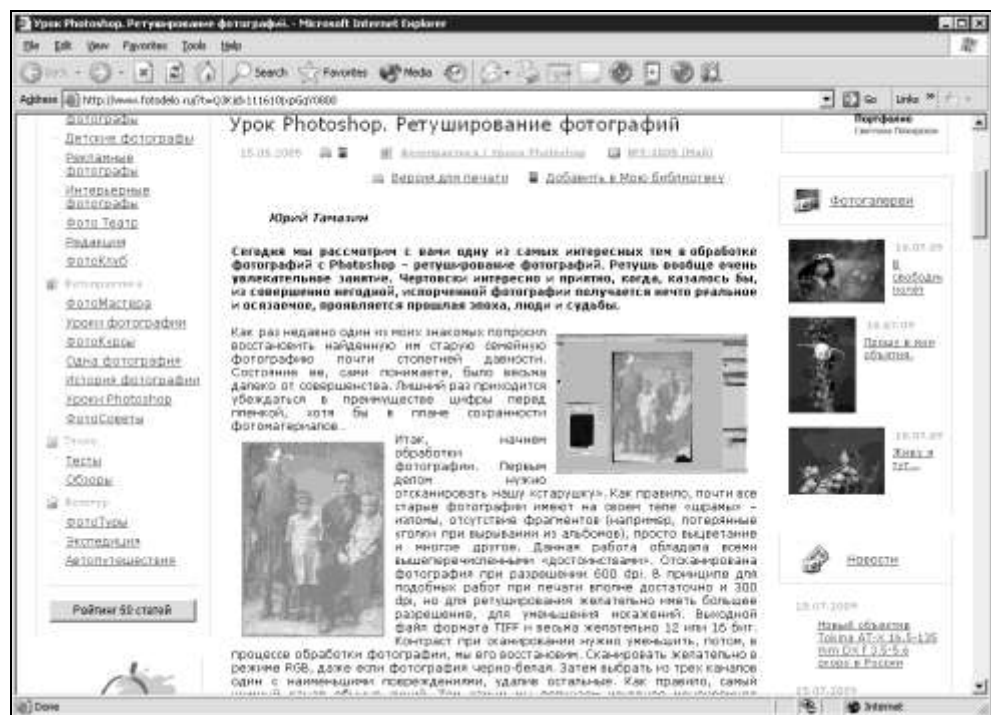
Урок Photoshop. Ретуширование фотографий. - Microsoft Internet Explorer

File Edit View Favorites Tools Help

Back Search Favorites Media

Address http://www.fotodelo.ru/?t=Q3Kl8-111610bpGgY0000

Go Links

Фотографы
Детские фотографы
Рекламные фотографы
Интерьерные фотографы
Фото Театр
Редакция
ФотоКлуб
Фотопрактика
ФотоМастера
Уроки фотографии
ФотоКурсы
Одна фотография
История фотографии
Уроки Photoshop
ФотоСоветы
Тесты
Тесты
Обзоры
Фототуры
ФотоТуры
Экспедиция
Автопутешествия

Рейтинг 50 статей

Урок Photoshop. Ретуширование фотографий

15.05.2009 Фотопрактика / Уроки Photoshop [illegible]

Версия для печати Добавить в Мою библиотеку

Юрий Тамазин

Сегодня мы рассмотрим с вами одну из самых интересных тем в обработке фотографий с Photoshop – ретуширование фотографий. Ретушь вообще очень увлекательное занятие. Чертовски интересно и приятно, когда, казалось бы, из совершенно негодной, искореженной фотографии получается нечто реальное и осязаемое, проявляется прошлая эпоха, люди и судьбы.

Как раз недавно один из моих знакомых попросил восстановить найденную им старую семейную фотографию почти столетней давности. Состояние ее, сами понимаете, было весьма далеко от совершенства. Лишний раз приходится убеждаться в преимуществе цифры перед пленкой, хотя бы в плане сохранности фотоматериалов.

Итак, начнем обработки фотографии. Первым делом нужно отсканировать нашу «старушку». Как правило, почти все старые фотографии имеют на своем теле «шрамы» – изломы, отсутствие фрагментов (например, потерянные уголки при вырывании из альбомов), просто выцветание и многое другое. Данная работа обладала всеми вышеперечисленными «достоинствами». Отсканирована фотография при разрешении 600 dpi. В принципе для подобных работ при печати вполне достаточно и 300 dpi, но для ретуширования желательно иметь большее разрешение, для уменьшения искажений. Выходной файл формата TIFF и весьма желательно 12 или 16 бит. Контраст при сканировании нужно уменьшить, потом, в процессе обработки фотографии, мы его восстановим. Сканировать желательно в режиме RGB, даже если фотография черно-белая. Затем выбрать из трех каналов один с наименьшими повреждениями, удалив остальные. Как правило, самый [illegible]

Портфолио
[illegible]

Фотогалереи

18.07.09
В свободном полёте

18.07.09
Прошу к вам обратиться

18.07.09
Живу я тут...

Новости

18.07.2009
Новый объектив Tokina AT-X 16.5-135 mm DX f 3.5-5.6 скоро в России

15.07.2009

Done Internet